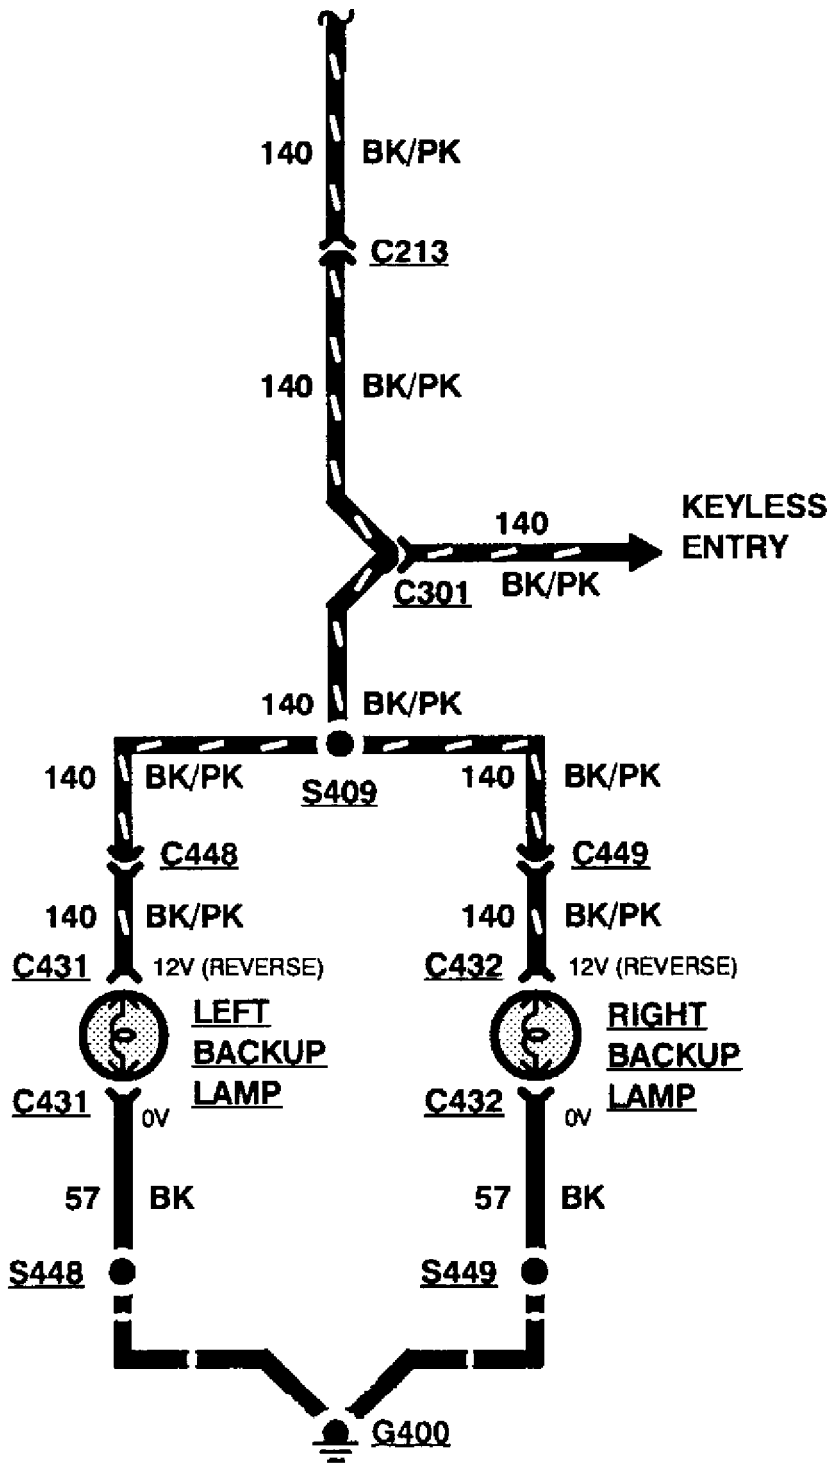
140 BK/PK

C213

140 BK/PK

140 BK/PK

KEYLESS ENTRY

C301

140 BK/PK

S409

140 BK/PK

140 BK/PK

C448

C449

140 BK/PK

140 BK/PK

C431 12V (REVERSE)

C432 12V (REVERSE)

LEFT BACKUP LAMP

RIGHT BACKUP LAMP

C431 0V

C432 0V

57 BK

57 BK

S448

S449

G400